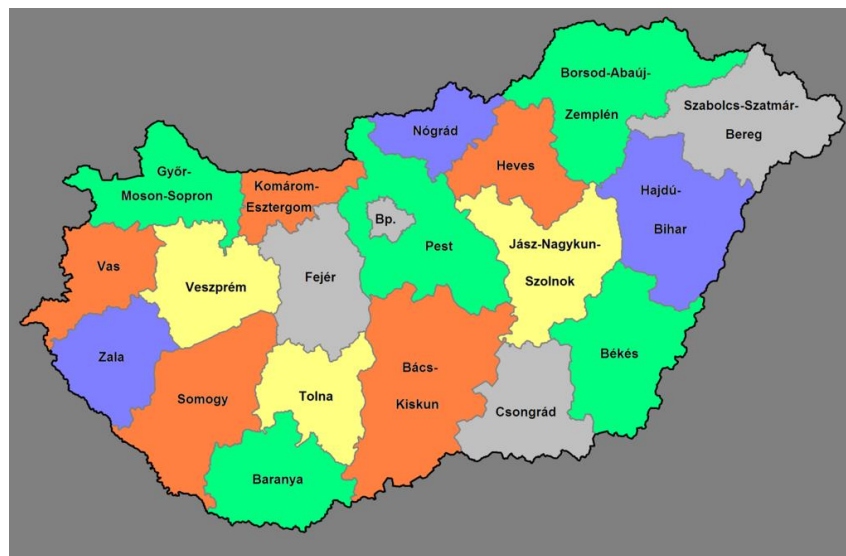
Borsod-Abaúj-
Zemplén
Szabolcs-Szatmár-
Bereg
Nógrád
Heves
Győr-
Moson-Sopron
Komárom-
Esztergom
Bp.
Pest
Hajdú-
Bihar
Jász-Nagykun-
Szolnok
Vas
Veszprém
Fejér
Zala
Békés
Bács-
Kiskun
Somogy
Tolna
Csongrád
Baranya